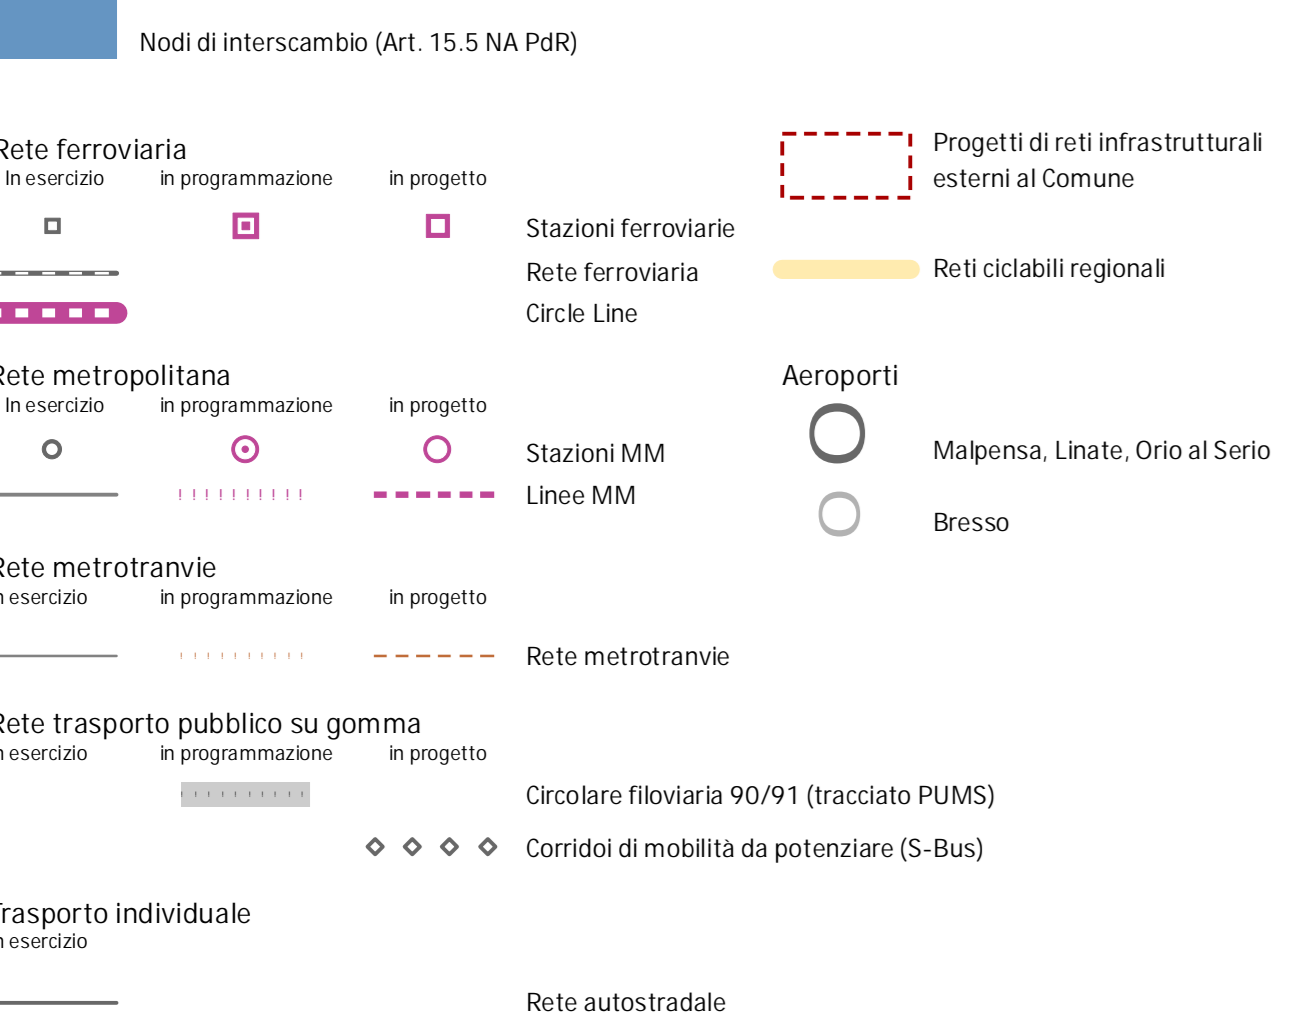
Nodi di interscambio (Art. 15.5 NA PdR)

Rete ferroviaria
In esercizio in programmazione in progetto
Stazioni ferroviarie
Rete ferroviaria
Circle Line

Progetti di reti infrastrutturali esterni al Comune

Reti ciclabili regionali

Rete metropolitana
In esercizio in programmazione in progetto
Stazioni MM
Linee MM

Aeroporti
Malpensa, Linate, Orio al Serio
Bresso

Rete metrotranvie
n esercizio in programmazione in progetto
Rete metrotranvie

Rete trasporto pubblico su gomma
n esercizio in programmazione in progetto
Circolare filoviaria 90/91 (tracciato PUMS)
Corridoi di mobilità da potenziare (S-Bus)

rasporto individuale
n esercizio
Rete autostradale